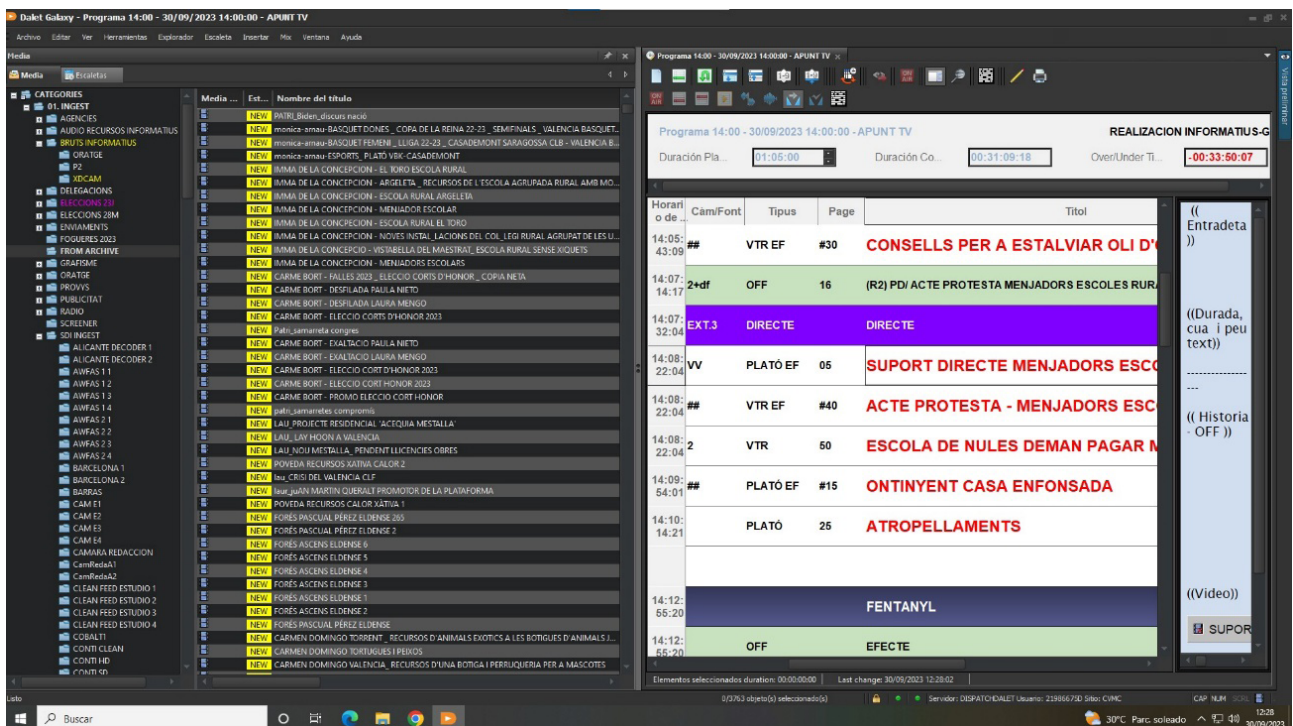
Dalet Galaxy - Programa 14:00 - 30/09/2023 14:00:00 - APUNT TV

Archivo Editar Ver Herramientas Explorador Escaleta Insertar Mix Ventana Ayuda

Media

Media Escaletas

CATEGORIES
01. INGEST
AGENCIES
AUDIO RECURSOS INFORMATIUS
BRUTS INFORMATIUS
ORATGE
P2
XDCAM
DELEGACIONS
ELECCIONS 23J
ELECCIONS 28M
ENVIAMENTS
FOGUERES 2023
FROM ARCHIVE
GRAFISME
ORATGE
PROVS
PUBLICITAT
RADIO
SCREENER
SDI INGEST
ALICANTE DECODER 1
ALICANTE DECODER 2
AWFAS 1 1
AWFAS 1 2
AWFAS 1 3
AWFAS 1 4
AWFAS 2 1
AWFAS 2 2
AWFAS 2 3
AWFAS 2 4
BARCELONA 1
BARCELONA 2
BARRAS
CAM E1
CAM E2
CAM E3
CAM E4
CAMARA REDACCION
CamRedaA1
CamRedaA2
CLEAN FEED ESTUDIO 1
CLEAN FEED ESTUDIO 2
CLEAN FEED ESTUDIO 3
CLEAN FEED ESTUDIO 4
COBALT1
CONTI CLEAN
CONTI HD
CONTI SD

| Media ... | Est... | Nombre del título |
|---|---|---|
| | NEW | PATRI_Biden_discurs nació |
| | NEW | monica-arnau-BASQUET DONES _ COPA DE LA REINA 22-23 _ SEMIFINALS _ VALENCIA BASQUET... |
| | NEW | monica-arnau-BASQUET FEMENI _ LLIGA 22-23 _ CASADEMONT SARAGOSSA CLB - VALENCIA B... |
| | NEW | monica-arnau-ESPORTS_ PLATÓ VBK-CASADEMONT |
| | NEW | IMMA DE LA CONCEPCION - EL TORO ESCOLA RURAL |
| | NEW | IMMA DE LA CONCEPCION - ARGELETA _ RECURSOS DE L'ESCOLA AGRUPADA RURAL AMB MO... |
| | NEW | IMMA DE LA CONCEPCION - ESCOLA RURAL ARGELETA |
| | NEW | IMMA DE LA CONCEPCION - MENJADOR ESCOLAR |
| | NEW | IMMA DE LA CONCEPCION - ESCOLA RURAL EL TORO |
| | NEW | IMMA DE LA CONCEPCION - NOVES INSTAL_LACIONS DEL COL_LEGI RURAL AGRUPAT DE LES U... |
| | NEW | IMMA DE LA CONCEPCIO - VISTABELLA DEL MAESTRAT_ ESCOLA RURAL SENSE XIQUETS |
| | NEW | IMMA DE LA CONCEPCION - MENJADORS ESCOLARS |
| | NEW | CARME BORT - FALLES 2023 _ ELECCIÓ CORTS D'HONOR _ COPIA NETA |
| | NEW | CARME BORT - DESFILADA PAULA NIETO |
| | NEW | CARME BORT - DESFILADA LAURA MENGO |
| | NEW | CARME BORT - ELECCIO CORTS D'HONOR 2023 |
| | NEW | Patri_samarreta congres |
| | NEW | CARME BORT - EXALTACIO PAULA NIETO |
| | NEW | CARME BORT - EXALTACIO LAURA MENGO |
| | NEW | CARME BORT - ELECCIO CORT D'HONOR 2023 |
| | NEW | CARME BORT - ELECCIO CORT HONOR 2023 |
| | NEW | CARME BORT - PROMO ELECCIO CORT HONOR |
| | NEW | patri_samarretes compromís |
| | NEW | LAU_PROJECTE RESIDENCIAL 'ACEQUIA MESTALLA' |
| | NEW | LAU_LAY HOON A VALENCIA |
| | NEW | LAU_NOU MESTALLA_ PENDENT LLICENCIES OBRES |
| | NEW | POVEDA RECURSOS XATIVA CALOR 2 |
| | NEW | lau_CRISI DEL VALENCIA CLF |
| | NEW | laur_juAN MARTIN QUERALT PROMOTOR DE LA PLATAFORMA |
| | NEW | POVEDA RECURSOS CALOR XÀTIVA 1 |
| | NEW | FORÉS PASCUAL PÉREZ ELDENSE 265 |
| | NEW | FORÉS PASCUAL PÉREZ ELDENSE 2 |
| | NEW | FORÉS ASCENS ELDENSE 6 |
| | NEW | FORÉS ASCENS ELDENSE 5 |
| | NEW | FORÉS ASCENS ELDENSE 4 |
| | NEW | FORÉS ASCENS ELDENSE 3 |
| | NEW | FORÉS ASCENS ELDENSE 1 |
| | NEW | FORÉS ASCENS ELDENSE 2 |
| | NEW | FORÉS PASCUAL PÉREZ ELDENSE |
| | NEW | CARMEN DOMINGO TORRENT _ RECURSOS D'ANIMALS EXOTICS A LES BOTIGUES D'ANIMALS J... |
| | NEW | CARMEN DOMINGO TORTUGUES I PEIXOS |
| | NEW | CARMEN DOMINGO VALENCIA_ RECURSOS D'UNA BOTIGA I PERRUQUERIA PER A MASCOTES |

Programa 14:00 - 30/09/2023 14:00:00 - APUNT TV

Programa 14:00 - 30/09/2023 14:00:00 - APUNT TV
REALIZACION INFORMATIUS-G

Duración Pla... 01:05:00 Duración Co... 00:31:09:18 Over/Under Ti... -00:33:50:07

| Horari o de ... | Càm/Font | Tipus | Page | Títol |
|---|---|---|---|---|
| 14:05: 43:09 | ## | VTR EF | #30 | CONSELLS PER A ESTALVIAR OLI D'( |
| 14:07: 14:17 | 2+df | OFF | 16 | (R2) PD/ ACTE PROTESTA MENJADORS ESCOLES RURA |
| 14:07: 32:04 | EXT.3 | DIRECTE | | DIRECTE |
| 14:08: 22:04 | VV | PLATÓ EF | 05 | SUPORT DIRECTE MENJADORS ESC( |
| 14:08: 22:04 | ## | VTR EF | #40 | ACTE PROTESTA - MENJADORS ESC( |
| 14:08: 22:04 | 2 | VTR | 50 | ESCOLA DE NULES DEMAN PAGAR M |
| 14:09: 54:01 | ## | PLATÓ EF | #15 | ONTINYENT CASA ENFONSADA |
| 14:10: 14:21 | | PLATÓ | 25 | ATROPELLAMENTS |
| | | | | |
| 14:12: 55:20 | | | | FENTANYL |
| 14:12: 55:20 | | OFF | | EFECTE |

((
Entradeta
))

((Durada, cua i peu text))

---

(( Historia - OFF ))

((Video))

SUPOR

Vista preliminar

Elementos seleccionados duration: 00:00:00:00 Last change: 30/09/2023 12:28:02

Listo

0/3763 objeto(s) seleccionado(s)

Servidor: DISPATCHDALET Usuario: 21986675D Sitio: CVMC

CAP NUM SCRL

Buscar

30°C Parc. soleado 12:28 30/09/2023